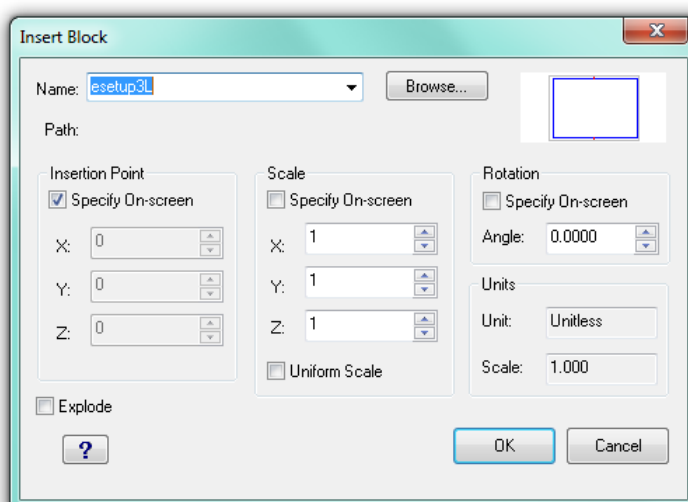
Insert Block

Name: esetup3L

Browse...

Path:

Insertion Point
Specify On-screen
X: 0
Y: 0
Z: 0

Scale
Specify On-screen
X: 1
Y: 1
Z: 1
Uniform Scale

Rotation
Specify On-screen
Angle: 0.0000

Units
Unit: Unitless
Scale: 1.000

Explode

?

OK

Cancel